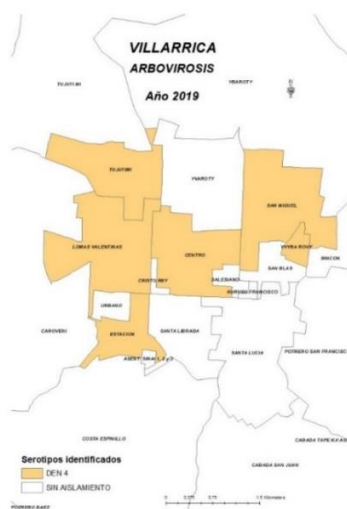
VILLARRICA
ARBOVIROSIS
Año 2019

TAJATUMI
YBAROTY
TAJATUMI
YBAROTY
SAN MIGUEL
LOMAS VALENTINAS
CENTRO
YVYRA ROVY
RINCON
CRISTO REY
SALESIANO
SAN BLAS
SAN FRANCISCO
URBANO
CAROVENI
ESTACION
SANTA LIBRADA
ASENTAMIENTO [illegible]
SANTA LUCIA
POTRERO SAN FRANCISCO
COSTA ESPINILLO
CAÑADA TAPEKAVAS
CAÑADA SAN JUAN

Serotipos identificados
DEN 4
SIN AISLAMIENTO

0 0.375 0.75 1.5 Kilometers

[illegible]